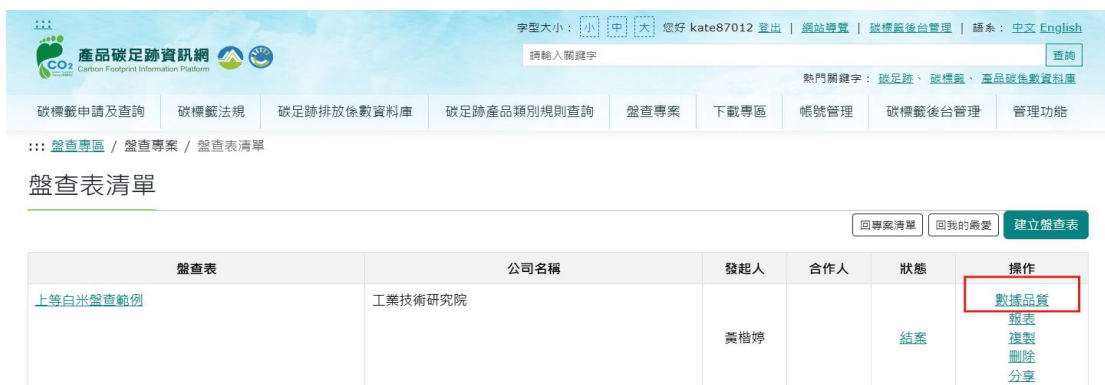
:::

產品碳足跡資訊網

Carbon Footprint Information Platform

字型大小：小 中 大 您好 kate87012 登出 | 網站導覽 | 碳標籤後台管理 | 語系：中文 English

請輸入關鍵字

查詢

熱門關鍵字：碳足跡、碳標籤、產品碳係數資料庫

碳標籤申請及查詢 | 碳標籤法規 | 碳足跡排放係數資料庫 | 碳足跡產品類別規則查詢 | 盤查專案 | 下載專區 | 帳號管理 | 碳標籤後台管理 | 管理功能

::: 盤查專區 / 盤查專案 / 盤查表清單

盤查表清單

回專案清單 回我的最愛 建立盤查表

| 盤查表 | 公司名稱 | 發起人 | 合作人 | 狀態 | 操作 |
|---|---|---|---|---|---|
| 上等白米盤查範例 | 工業技術研究院 | 黃楷婷 | | 結案 | 數據品質 報表 複製 刪除 分享 |